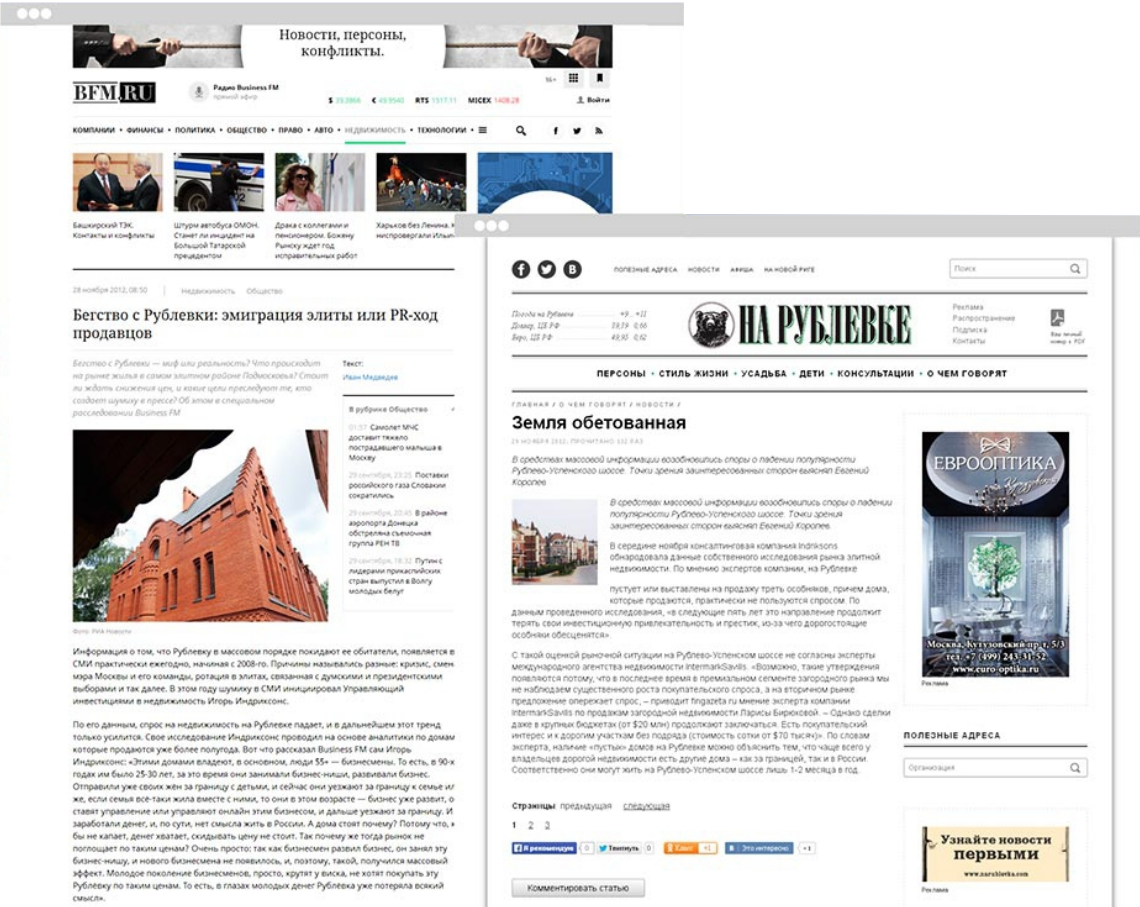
Новости, персоны, конфликты.

BFM.RU

Радио Business FM
прямой эфир

$ 39.3866 € 49.9540 RTS 1517.11 MICEX 1408.28

16+

Войти

КОМПАНИИ • ФИНАНСЫ • ПОЛИТИКА • ОБЩЕСТВО • ПРАВО • АВТО • НЕДВИЖИМОСТЬ • ТЕХНОЛОГИИ •

Башкирский ТЭК. Контакты и конфликты

Штурм автобуса ОМОН. Станет ли инцидент на Большой Татарской прецедентом

Драка с коллегами и пенсионером. Боженy Рынску ждет год исправительных работ

Харьков без Ленина. Н... ниспровергали Ильи...

28 ноября 2012, 08:50 Недвижимость Общество

Бегство с Рублевки: эмиграция элиты или PR-ход продавцов

Бегство с Рублевки — миф или реальность? Что происходит на рынке жилья в самом элитном районе Подмосковья? Стоит ли ждать снижения цен, и какие цели преследуют те, кто создает шумиху в прессе? Об этом в специальном расследовании Business FM

Текст:
Иван Медведев

В рубрике Общество

01:57 Самолет МЧС доставит тяжело пострадавшего малыша в Москву

29 сентября, 23:25 Поставки российского газа Словакии сократились

29 сентября, 20:45 В районе аэропорта Донецка обстреляна съемочная группа РЕН ТВ

29 сентября, 18:32 Путин с лидерами прикаспийских стран выпустил в Волгу молодых белуг

Фото: РИА Новости

Информация о том, что Рублевку в массовом порядке покидают ее обитатели, появляется в СМИ практически ежегодно, начиная с 2008-го. Причины назывались разные: кризис, смена мэра Москвы и его команды, ротация в элитах, связанная с думскими и президентскими выборами и так далее. В этом году шумиху в СМИ инициировал Управляющий инвестициями в недвижимость Игорь Индриксонс.

По его данным, спрос на недвижимость на Рублевке падает, и в дальнейшем этот тренд только усилится. Свое исследование Индриксонс проводил на основе аналитики по домам, которые продаются уже более полугода. Вот что рассказал Business FM сам Игорь Индриксонс: «Этими домами владеют, в основном, люди 55+ — бизнесмены. То есть, в 90-х годах им было 25-30 лет, за это время они занимали бизнес-ниши, развивали бизнес. Отправили уже своих жен за границу с детьми, и сейчас они уезжают за границу к семье и, же, если семья все-таки жила вместе с ними, то они в этом возрасте — бизнес уже развит, о ставит управление или управляют онлайн этим бизнесом, и дальше уезжают за границу. И заработали денег, и, по сути, нет смысла жить в России. А дома стоят почему? Потому что, и бы не капает, денег хватает, скидывать цену не стоит. Так почему же тогда рынок не поглощает по таким ценам? Очень просто: так как бизнесмен развил бизнес, он занял эту бизнес-нишу, и нового бизнесмена не появилось, и, поэтому, такой, получился массовый эффект. Молодое поколение бизнесменов, просто, крутят у виска, не хотят покупать эту Рублевку по таким ценам. То есть, в глазах молодых денег Рублёвка уже потеряла всякий смысл».

ПОЛЕЗНЫЕ АДРЕСА НОВОСТИ АФИША НА НОВОЙ РИГЕ

Поиск

Погода на Рублевке +9...+11
Доллар, ЦБ РФ 39,59 0,66
Евро, ЦБ РФ 49,50 0,62

НА РУБЛЕВКЕ

Реклама
Распространение
Подписка
Контакты

Ваш личный номер в PDF

ПЕРСОНЫ • СТИЛЬ ЖИЗНИ • УСАДЬБА • ДЕТИ • КОНСУЛЬТАЦИИ • О ЧЕМ ГОВОРЯТ

ГЛАВНАЯ / О ЧЕМ ГОВОРЯТ / НОВОСТИ /

Земля обетованная

29 НОЯБРЯ 2012, ПРОЧИТАНО 132 РАЗ

В средствах массовой информации возобновились споры о падении популярности Рублево-Успенского шоссе. Точки зрения заинтересованных сторон выяснял Евгений Королев

В средствах массовой информации возобновились споры о падении популярности Рублево-Успенского шоссе. Точки зрения заинтересованных сторон выяснял Евгений Королев.

В середине ноября консалтинговая компания Indriksons обнародовала данные собственного исследования рынка элитной недвижимости. По мнению экспертов компании, на Рублевке

пустует или выставлены на продажу треть особняков, причем дома, которые продаются, практически не пользуются спросом. По данным проведенного исследования, «в следующие пять лет это направление продолжит терять свои инвестиционную привлекательность и престиж, из-за чего дорогостоящие особняки обесценятся».

С такой оценкой рыночной ситуации на Рублево-Успенском шоссе не согласны эксперты международного агентства недвижимости IntermarkSavills. «Возможно, такие утверждения появляются потому, что в последнее время в премиальном сегменте загородного рынка мы не наблюдаем существенного роста покупательского спроса, а на вторичном рынке предложение опережает спрос», – приводит fingazeta.ru мнение эксперта компании IntermarkSavills по продажам загородной недвижимости Ларисы Бирюковой. – Однако сделки даже в крупных бюджетах (от $20 млн) продолжают заключаться. Есть покупательский интерес и к дорогим участкам без подряда (стоимость сотки от $70 тысяч)». По словам эксперта, наличие «пустых» домов на Рублевке можно объяснить тем, что чаще всего у владельцев дорогой недвижимости есть другие дома – как за границей, так и в России. Соответственно они могут жить на Рублево-Успенском шоссе лишь 1-2 месяца в год.

Страницы: предыдущая следующая

1 2 3

Я рекомендую 0 Твитнуть 0 Класс +1 Это интересно +1

Комментировать статью

ЕВРООПТИКА
Москва, Кутузовский пр-т, 5/3
тел. +7 (499) 243-31-52
www.euro-optika.ru

Реклама

ПОЛЕЗНЫЕ АДРЕСА

Организация

Узнайте новости первыми
www.narublevke.com

Реклама